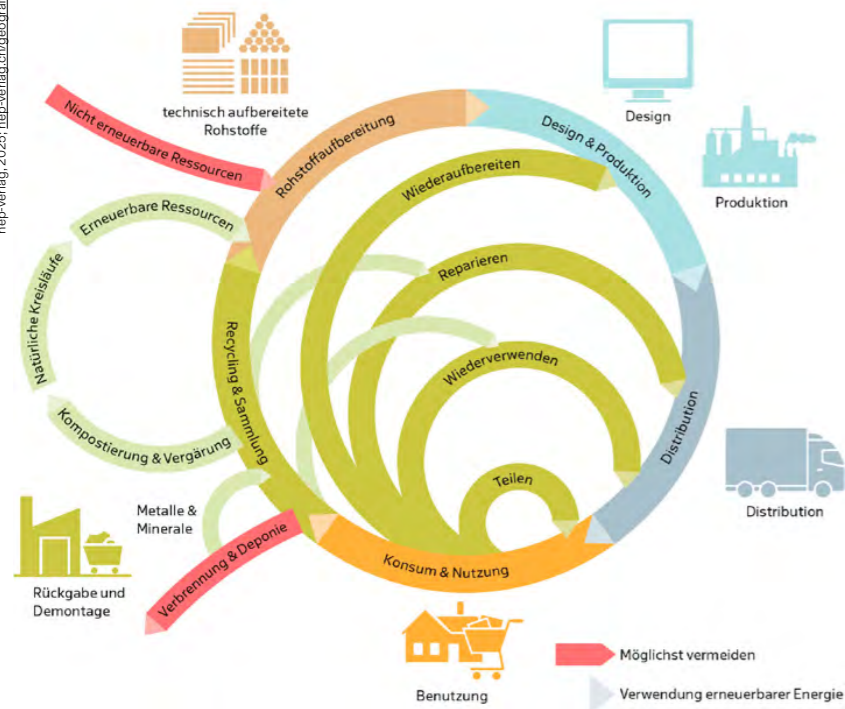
hep-verlag, 2020; hep-verlag.ch/grafik

technisch aufbereitete Rohstoffe

Design

Produktion

Nicht erneuerbare Ressourcen

Rohstoffaufbereitung

Design & Produktion

Wiederaufbereiten

Erneuerbare Ressourcen

Reparieren

Natürliche Kreisläufe

Recycling & Sammlung

Wiederverwenden

Distribution

Kompostierung & Vergärung

Distribution

Teilen

Metalle & Minerale

Verbrennung & Deponie

Konsum & Nutzung

Rückgabe und Demontage

Möglichst vermeiden

Benutzung

Verwendung erneuerbarer Energie